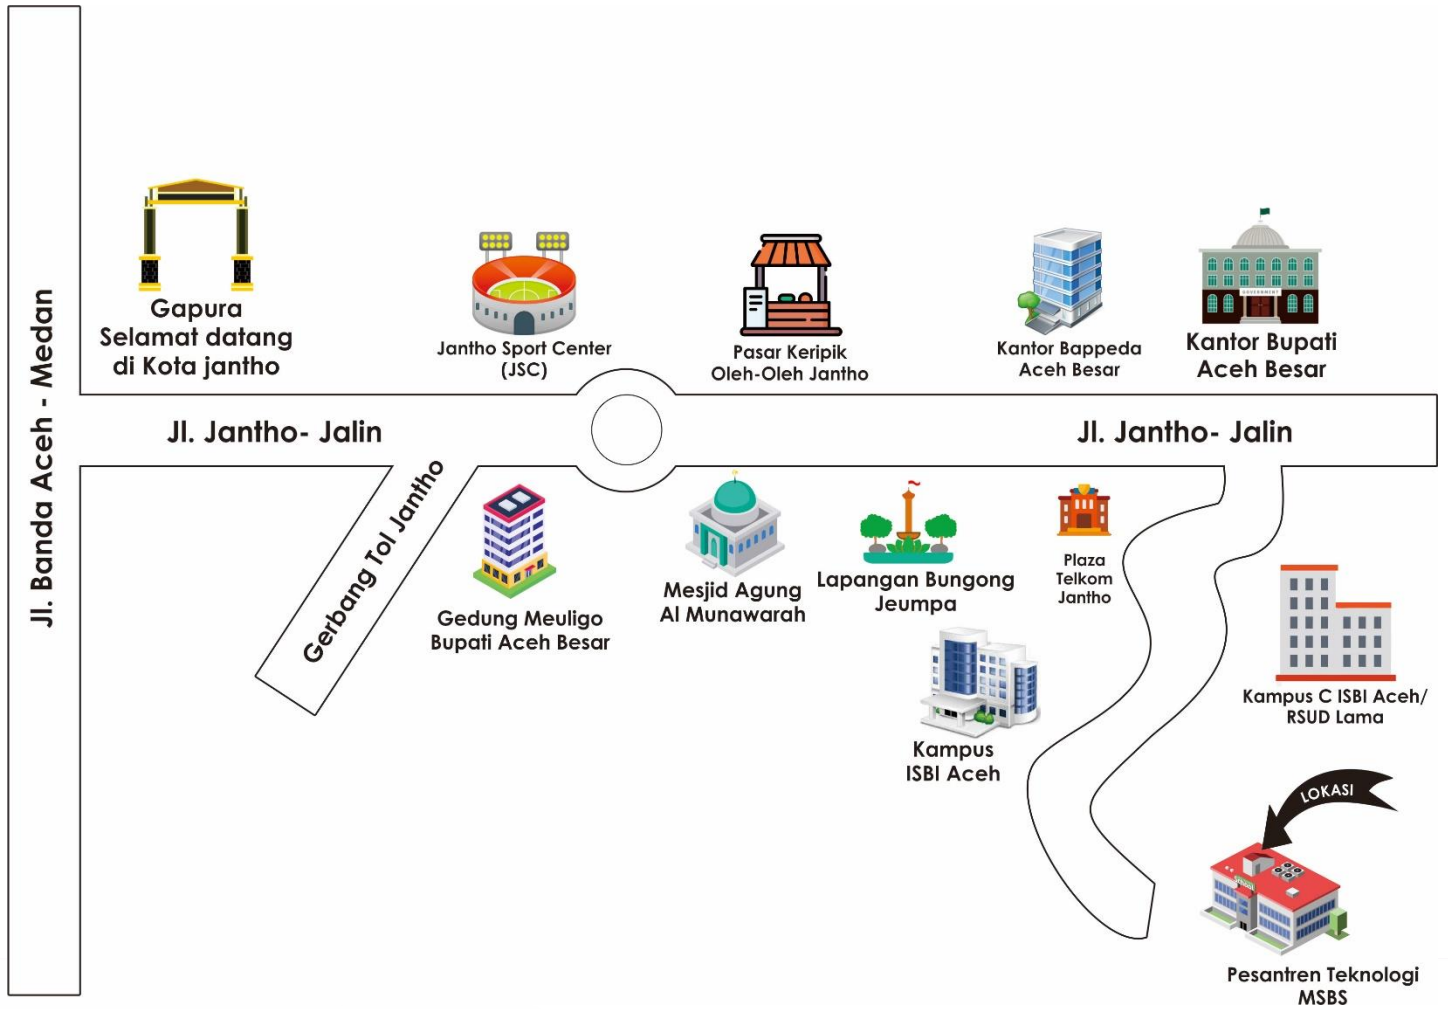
Jl. Banda Aceh - Medan

Gapura
Selamat datang
di Kota jantho

Jantho Sport Center
(JSC)

Pasar Keripik
Oleh-Oleh Jantho

Kantor Bappeda
Aceh Besar

Kantor Bupati
Aceh Besar

Jl. Jantho- Jalin

Jl. Jantho- Jalin

Gerbang Tol Jantho

Gedung Meuligo
Bupati Aceh Besar

Mesjid Agung
Al Munawarah

Lapangan Bungong
Jeumpa

Plaza
Telkom
Jantho

Kampus
ISBI Aceh

Kampus C ISBI Aceh/
RSUD Lama

LOKASI

Pesantren Teknologi
MSBS